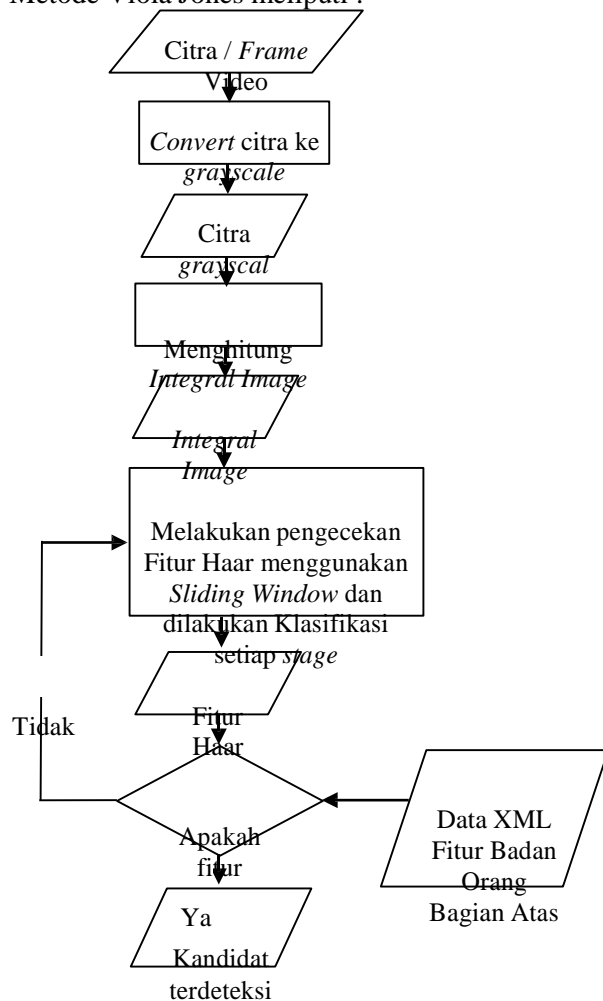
Metode Viola Jones meliputi :

Citra / *Frame* Video

*Convert* citra ke *grayscale*

Citra *grayscal*

Menghitung *Integral Image*

*Integral Image*

Melakukan pengecekan Fitur Haar menggunakan *Sliding Window* dan dilakukan Klasifikasi setiap *stage*

Fitur Haar

Tidak

Apakah fitur

Data XML Fitur Badan Orang Bagian Atas

Ya

Kandidat terdeteksi